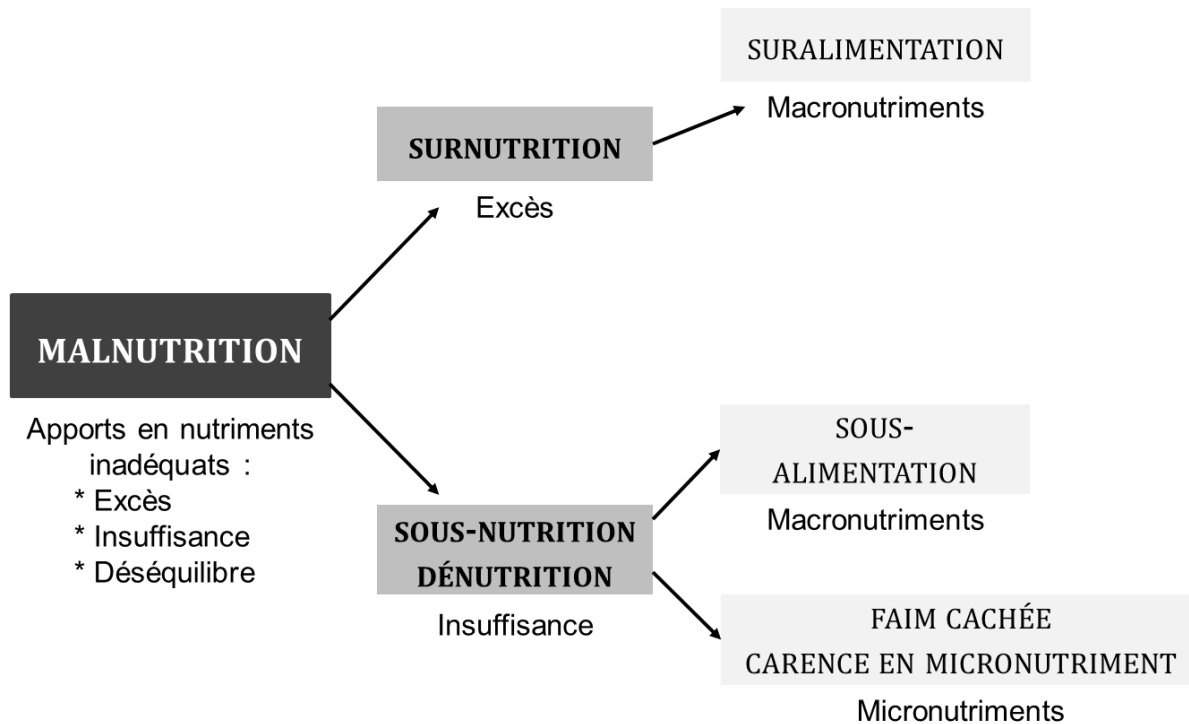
MALNUTRITION

Apports en nutriments inadéquats :
* Excès
* Insuffisance
* Déséquilibre

SURNUTRITION

Excès

SURALIMENTATION

Macronutriments

SOUS-NUTRITION
DÉNUTRITION

Insuffisance

SOUS-ALIMENTATION

Macronutriments

FAIM CACHÉE
CARENCE EN MICRONUTRIMENT

Micronutriments